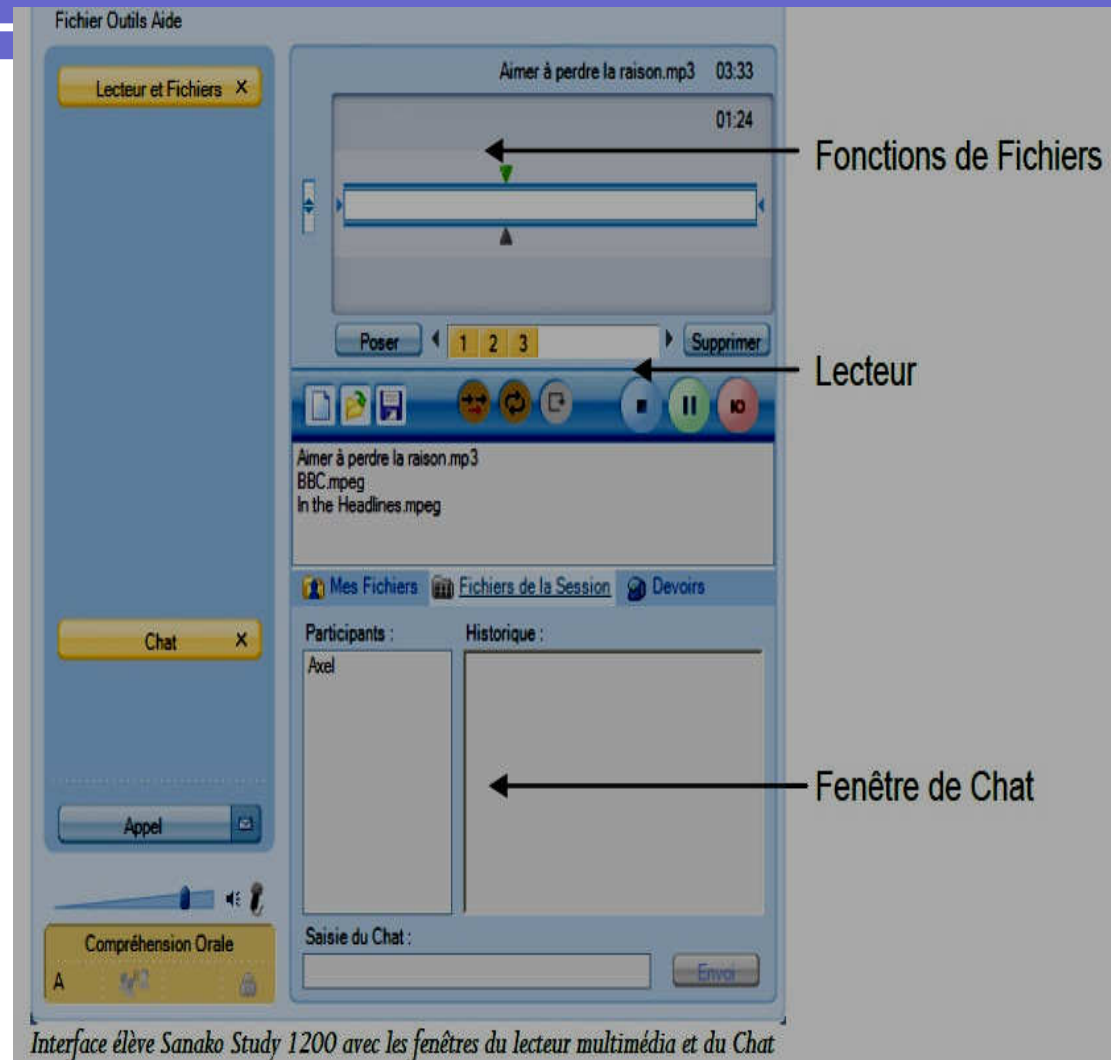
Fichier Outils Aide

Lecteur et Fichiers ×

Aimer à perdre la raison.mp3 03:33

01:24

Fonctions de Fichiers

Poser 1 2 3 Supprimer

Lecteur

Aimer à perdre la raison.mp3
BBC.mpeg
In the Headlines.mpeg

Mes Fichiers Fichiers de la Session Devoirs

Chat ×

Participants :
Axel

Historique :

Fenêtre de Chat

Appel

Saisie du Chat :

Envoi

Compréhension Orale
A

Interface élève Sanako Study 1200 avec les fenêtres du lecteur multimédia et du Chat